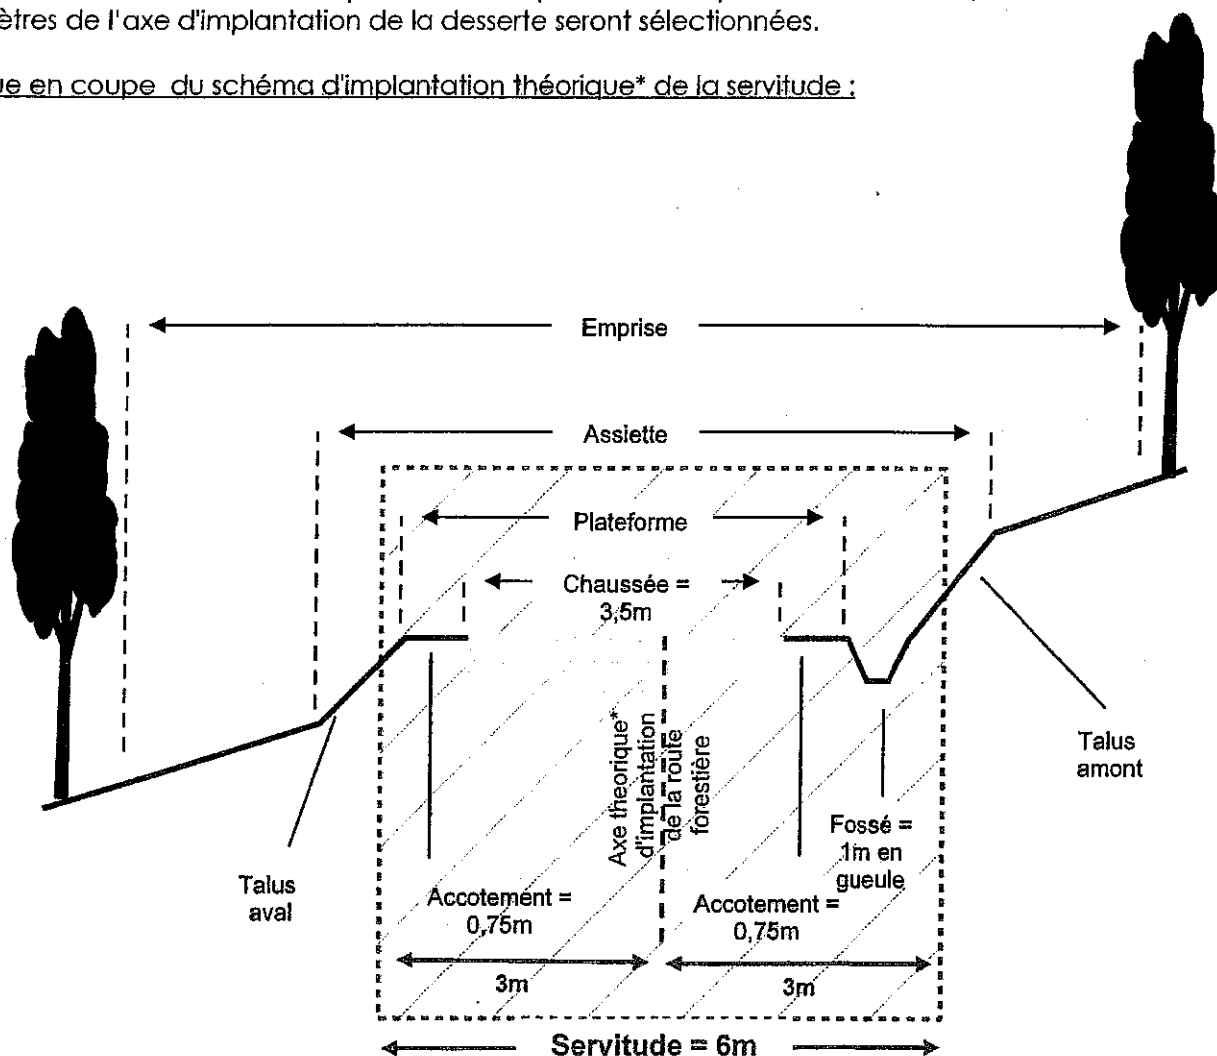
ètres de l'axe d'implantation de la desserte seront sélectionnées.

ue en coupe du schéma d'implantation théorique* de la servitude :

Emprise

Assiette

Plateforme

Chaussée = 3,5m

Axe théorique* d'implantation de la route forestière

Talus aval

Accotement = 0,75m

3m

Accotement = 0,75m

3m

Fossé = 1m en gueule

Talus amont

Servitude = 6m